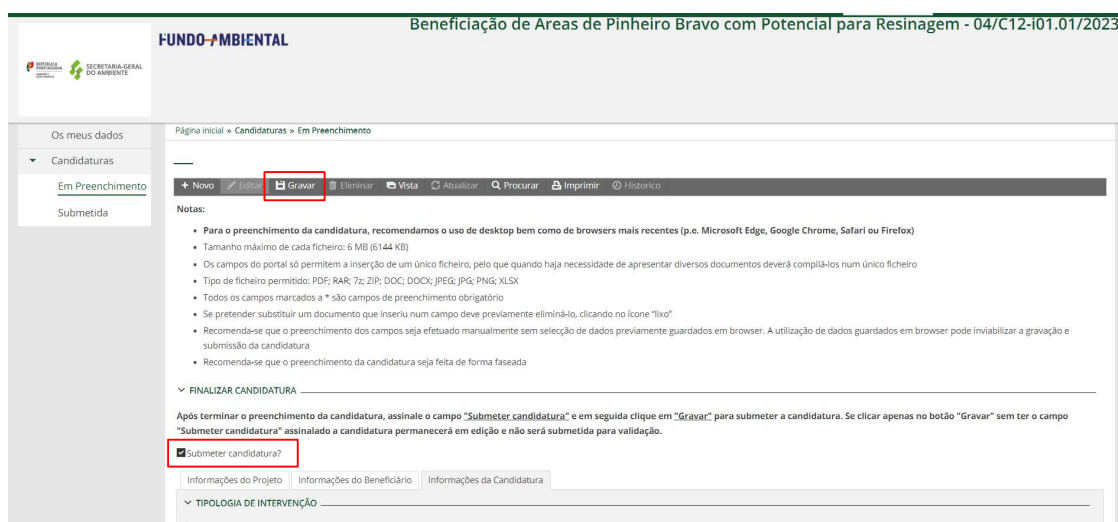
REPÚBLICA PORTUGUESA SECRETARIA-GERAL DO AMBIENTE

FUNDO AMBIENTAL

Beneficiação de Areas de Pinheiro Bravo com Potencial para Resinagem - 04/C12-i01.01/2023

Os meus dados

Candidaturas

Em Preenchimento

Submetida

Página inicial » Candidaturas » Em Preenchimento

+ Novo Editar Gravar Eliminar Vista Atualizar Procurar Imprimir Historico

Notas:

- Para o preenchimento da candidatura, recomendamos o uso de desktop bem como de browsers mais recentes (p.e. Microsoft Edge, Google Chrome, Safari ou Firefox)
- Tamanho máximo de cada ficheiro: 6 MB (6144 KB)
- Os campos do portal só permitem a inserção de um único ficheiro, pelo que quando haja necessidade de apresentar diversos documentos deverá compilá-los num único ficheiro
- Tipo de ficheiro permitido: PDF; RAR; 7z; ZIP; DOC; DOCX; JPEG; JPG; PNG; XLSX
- Todos os campos marcados a * são campos de preenchimento obrigatório
- Se pretender substituir um documento que inseriu num campo deve previamente eliminá-lo, clicando no ícone "lixo"
- Recomenda-se que o preenchimento dos campos seja efetuado manualmente sem selecção de dados previamente guardados em browser. A utilização de dados guardados em browser pode inviabilizar a gravação e submissão da candidatura
- Recomenda-se que o preenchimento da candidatura seja feita de forma faseada

FINALIZAR CANDIDATURA

Após terminar o preenchimento da candidatura, assinale o campo "Submeter candidatura" e em seguida clique em "Gravar" para submeter a candidatura. Se clicar apenas no botão "Gravar" sem ter o campo "Submeter candidatura" assinalado a candidatura permanecerá em edição e não será submetida para validação.

Submeter candidatura?

Informações do Projeto | Informações do Beneficiário | Informações da Candidatura

TIPOLOGIA DE INTERVENÇÃO